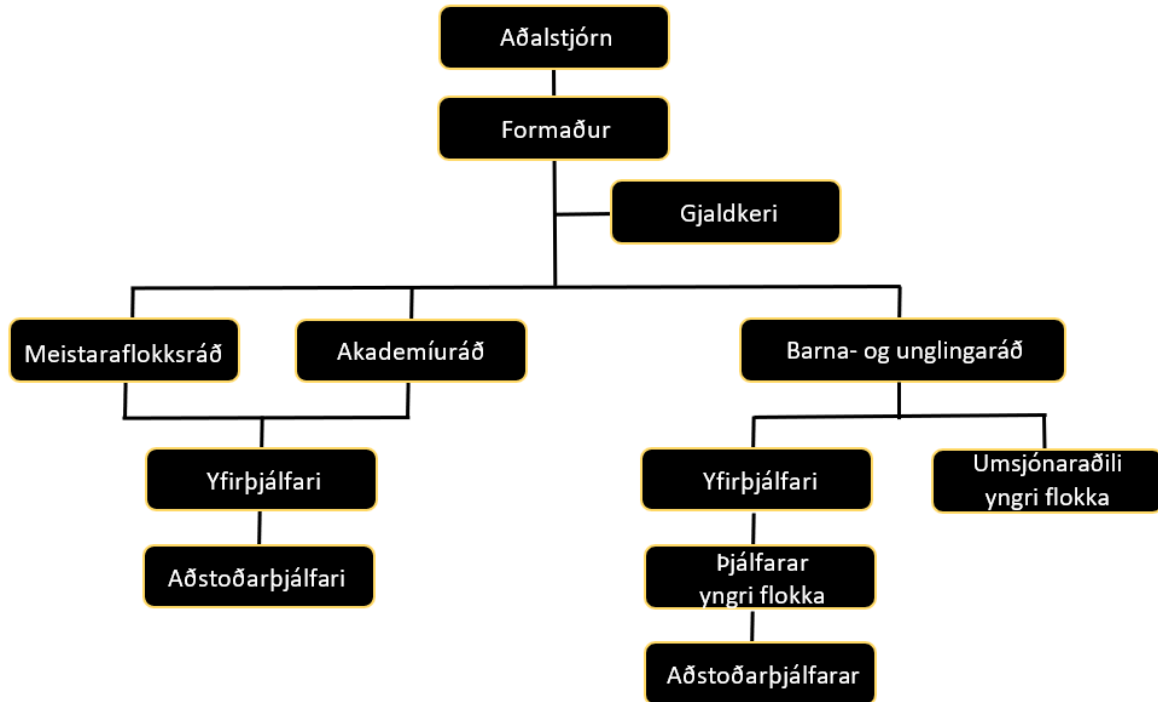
Aðalstjórn

Formaður

Gjaldkeri

Meistaraflokksráð

Akademíuráð

Barna- og unglingaráð

Yfirþjálfari

Aðstoðarþjálfari

Yfirþjálfari

Umsjónaraðili yngri flokka

Þjálfarar yngri flokka

Aðstoðarþjálfarar